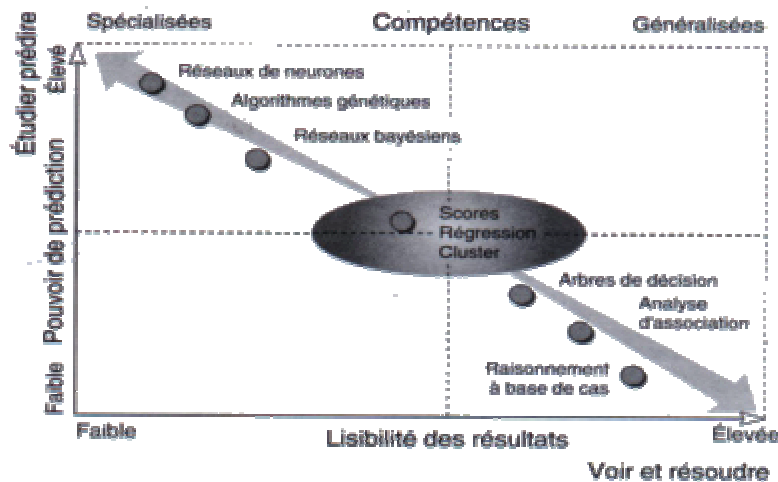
Spécialisées
Compétences
Généralisées

Étudier prédire
Élevé
Pouvoir de prédiction
Faible

Réseaux de neurones
Algorithmes génétiques
Réseaux bayésiens
Scores
Régression
Cluster
Arbres de décision
Analyse d'association
Raisonnement à base de cas

Faible
Lisibilité des résultats
Élevée
Voir et résoudre